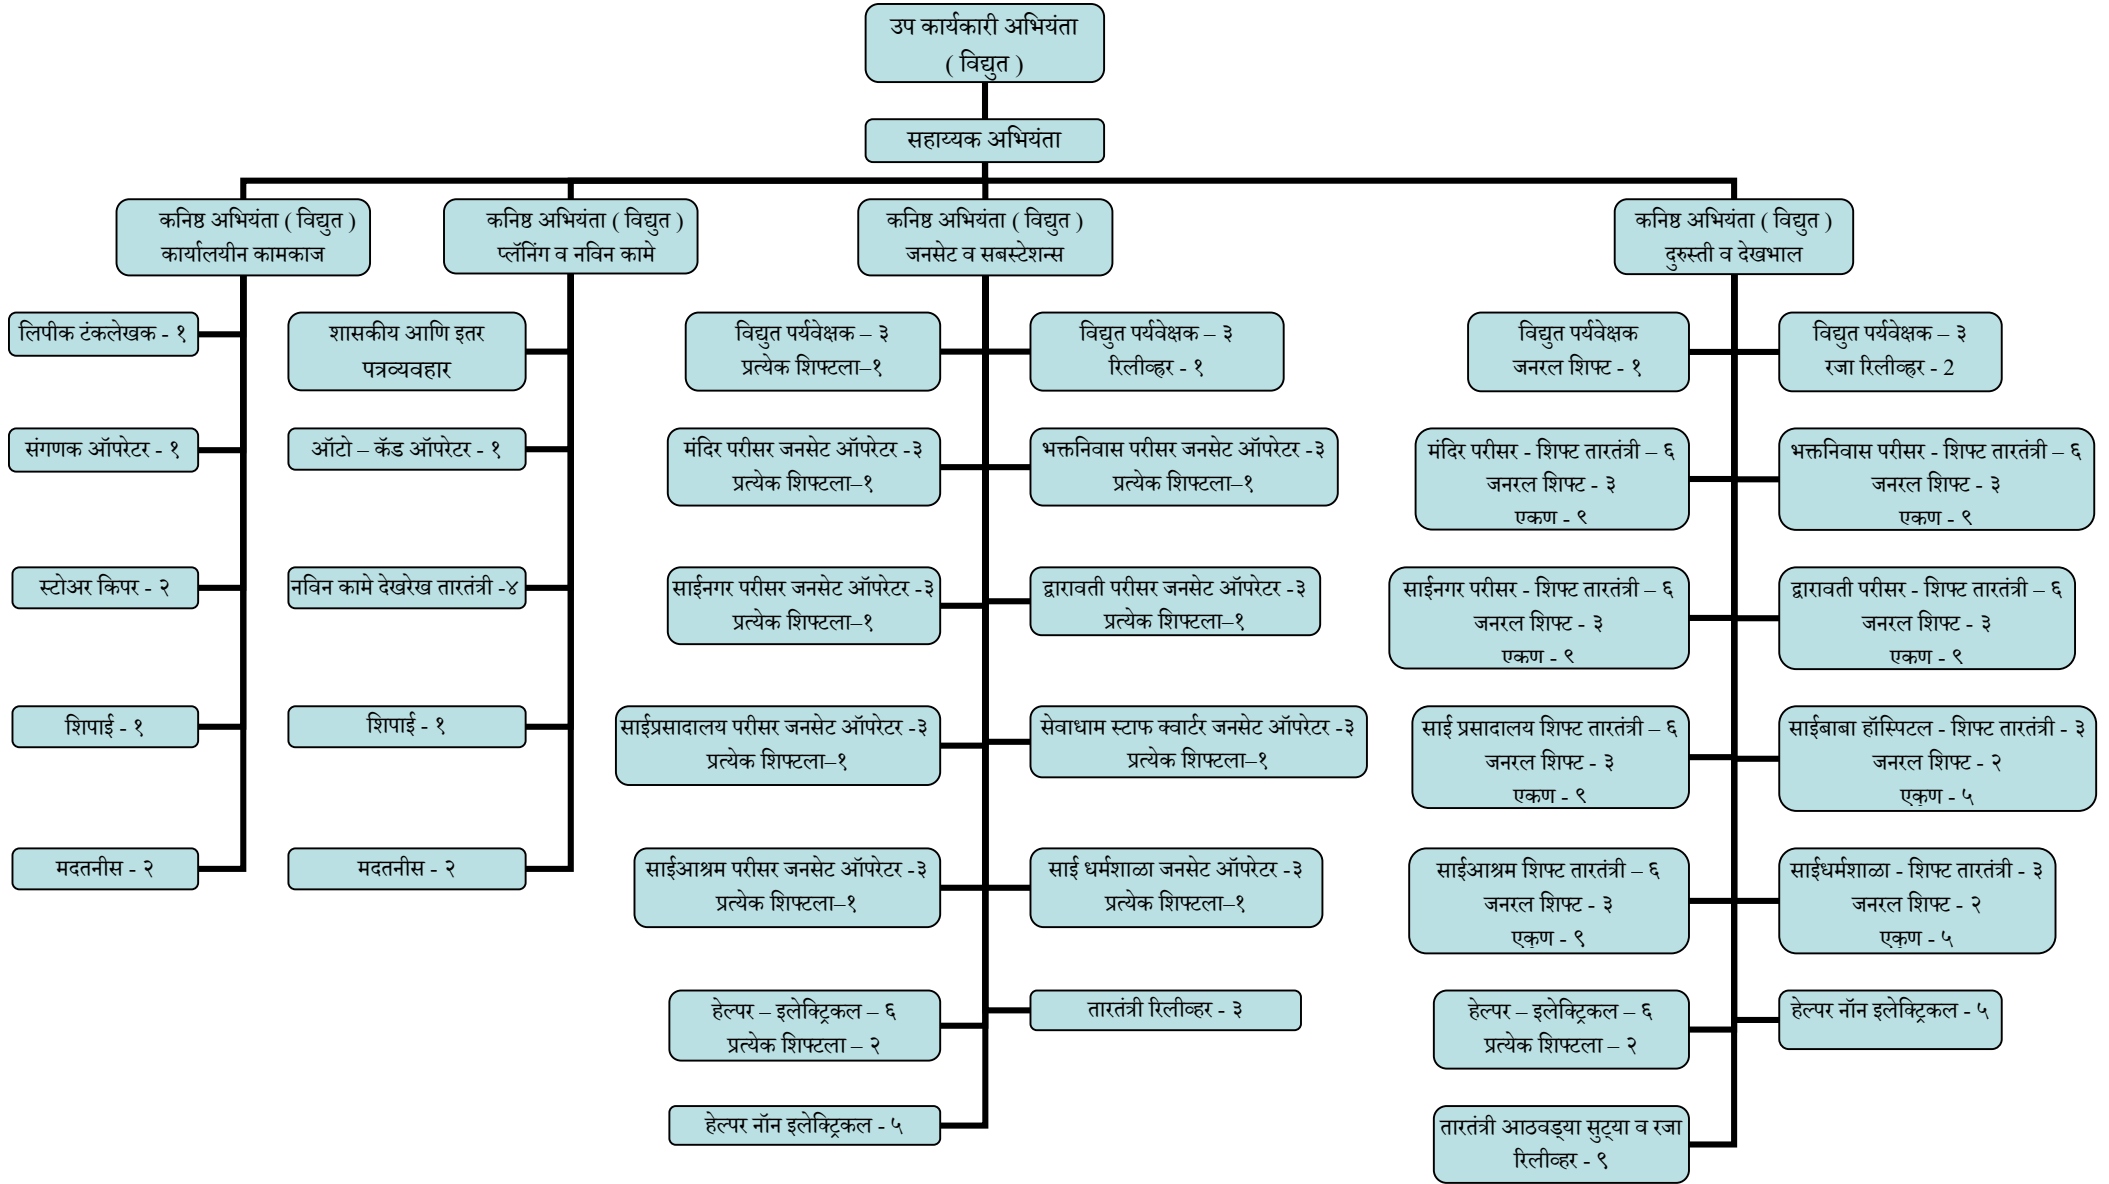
उप कार्यकारी अभियंता
( विद्युत )

सहाय्यक अभियंता

कनिष्ठ अभियंता ( विद्युत )
कार्यालयीन कामकाज

लिपीक टंकलेखक - १

संगणक ऑपरेटर - १

स्टोअर किपर - २

शिपाई - १

मदतनीस - २

कनिष्ठ अभियंता ( विद्युत )
प्लॅनिंग व नविन कामे

शासकीय आणि इतर पत्रव्यवहार

ऑटो – कॅड ऑपरेटर - १

नविन कामे देखरेख तारतंत्री -४

शिपाई - १

मदतनीस - २

कनिष्ठ अभियंता ( विद्युत )
जनसेट व सबस्टेशन्स

विद्युत पर्यवेक्षक – ३
प्रत्येक शिफ्टला–१

विद्युत पर्यवेक्षक – ३
रिलीव्हर - १

मंदिर परीसर जनसेट ऑपरेटर -३
प्रत्येक शिफ्टला–१

भक्तनिवास परीसर जनसेट ऑपरेटर -३
प्रत्येक शिफ्टला–१

साईनगर परीसर जनसेट ऑपरेटर -३
प्रत्येक शिफ्टला–१

द्वारावती परीसर जनसेट ऑपरेटर -३
प्रत्येक शिफ्टला–१

साईप्रसादालय परीसर जनसेट ऑपरेटर -३
प्रत्येक शिफ्टला–१

सेवाधाम स्टाफ क्वार्टर जनसेट ऑपरेटर -३
प्रत्येक शिफ्टला–१

साईआश्रम परीसर जनसेट ऑपरेटर -३
प्रत्येक शिफ्टला–१

साई धर्मशाळा जनसेट ऑपरेटर -३
प्रत्येक शिफ्टला–१

हेल्पर – इलेक्ट्रिकल – ६
प्रत्येक शिफ्टला – २

तारतंत्री रिलीव्हर - ३

हेल्पर नॉन इलेक्ट्रिकल - ५

कनिष्ठ अभियंता ( विद्युत )
दुरुस्ती व देखभाल

विद्युत पर्यवेक्षक
जनरल शिफ्ट - १

विद्युत पर्यवेक्षक – ३
रजा रिलीव्हर - 2

मंदिर परीसर - शिफ्ट तारतंत्री – ६
जनरल शिफ्ट - ३
एकण - ९

भक्तनिवास परीसर - शिफ्ट तारतंत्री – ६
जनरल शिफ्ट - ३
एकण - ९

साईनगर परीसर - शिफ्ट तारतंत्री – ६
जनरल शिफ्ट - ३
एकण - ९

द्वारावती परीसर - शिफ्ट तारतंत्री – ६
जनरल शिफ्ट - ३
एकण - ९

साई प्रसादालय शिफ्ट तारतंत्री – ६
जनरल शिफ्ट - ३
एकण - ९

साईबाबा हॉस्पिटल - शिफ्ट तारतंत्री - ३
जनरल शिफ्ट - २
एकुण - ५

साईआश्रम शिफ्ट तारतंत्री – ६
जनरल शिफ्ट - ३
एकुण - ९

साईधर्मशाळा - शिफ्ट तारतंत्री - ३
जनरल शिफ्ट - २
एकुण - ५

हेल्पर – इलेक्ट्रिकल – ६
प्रत्येक शिफ्टला – २

हेल्पर नॉन इलेक्ट्रिकल - ५

तारतंत्री आठवड्या सुट्या व रजा रिलीव्हर - ९